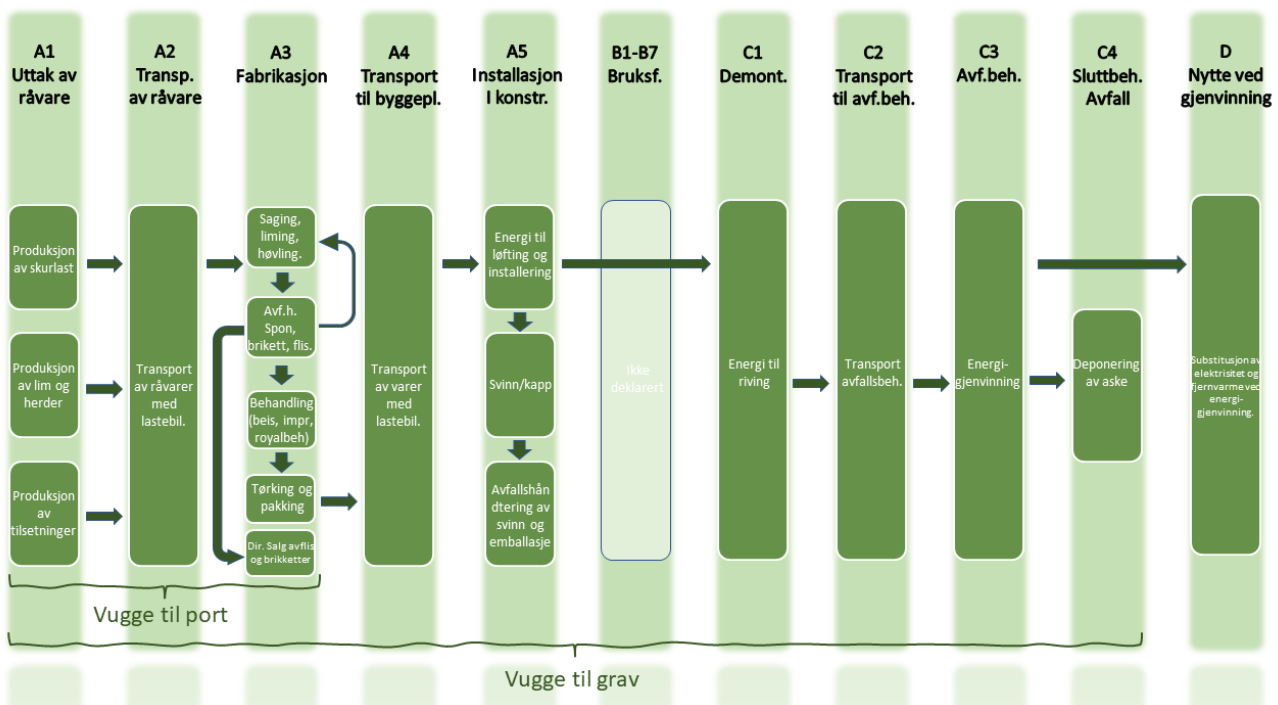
A1
Uttak av råvare

A2
Transp. av råvare

A3
Fabrikasjon

A4
Transport til byggepl.

A5
Installasjon I konstr.

B1-B7
Bruksf.

C1
Demont.

C2
Transport til avf.beh.

C3
Avf.beh.

C4
Sluttbeh. Avfall

D
Nytte ved gjenvinning

Produksjon av skurlast

Produksjon av lim og herder

Produksjon av tilsetninger

Transport av råvarer med lastebil.

Saging, liming, høvling.

Avf.h. Spon, brikett, flis.

Behandling (beis, impr, royalbeh)

Tørking og pakking

Dir. Salg avflis og brikketter

Transport av varer med lastebil.

Energi til løfting og installering

Svinn/kapp

Avfallshåndtering av svinn og emballasje

Ikke deklarert

Energi til riving

Transport avfallsbeh.

Energigjenvinning

Deponering av aske

Substitusjon av elektrisitet og fjernvarme ved energigjenvinning.

Vugge til port

Vugge til grav